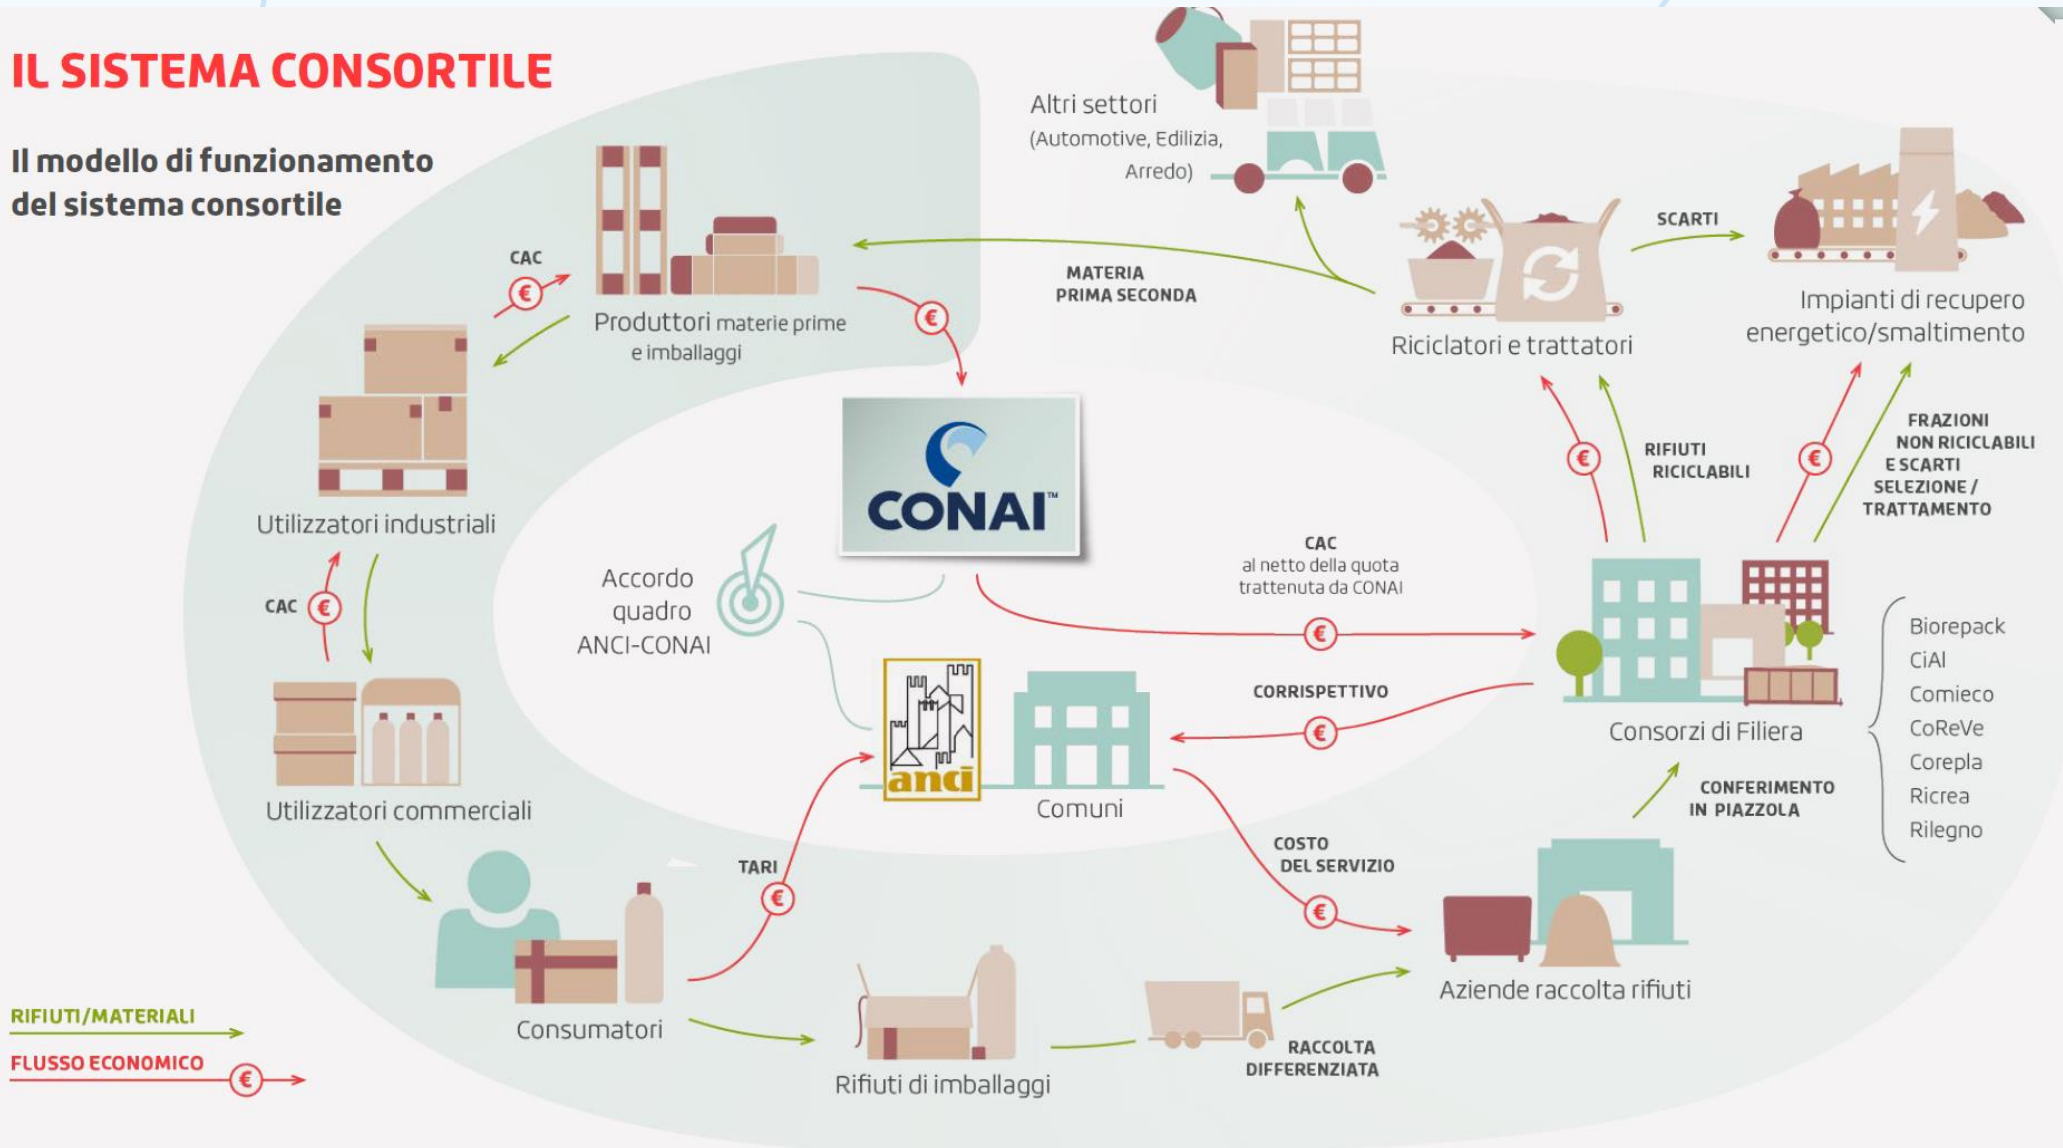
IL SISTEMA CONSORTILE

Il modello di funzionamento del sistema consortile

CAC
€

Produttori materie prime e imballaggi

€

MATERIA PRIMA SECONDA

Altri settori (Automotive, Edilizia, Arredo)

SCARTI

Riciclatori e trattatori

Impianti di recupero energetico/smaltimento

Utilizzatori industriali

CONAI™

RIFIUTI RICICLABILI

€

€

FRAZIONI NON RICICLABILI E SCARTI SELEZIONE / TRATTAMENTO

CAC
€

Accordo quadro ANCI-CONAI

CAC al netto della quota trattenuta da CONAI

€

Consorzi di Filiera

Biorepack
CiAl
Comieco
CoReVe
Corepla
Ricrea
Rilegno

Utilizzatori commerciali

anci

Comuni

CORRISPETTIVO
€

CONFERIMENTO IN PIAZZOLA

TARI
€

COSTO DEL SERVIZIO
€

Consumatori

Aziende raccolta rifiuti

RIFIUTI/MATERIALI

FLUSSO ECONOMICO
€

Rifiuti di imballaggi

RACCOLTA DIFFERENZIATA